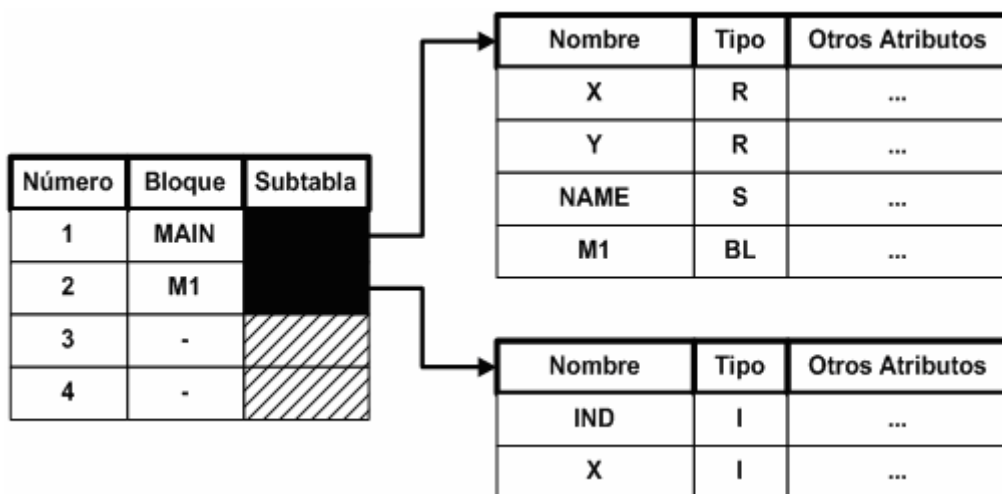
| Número | Bloque | Subtabla |
|---|---|---|
| 1 | MAIN | |
| 2 | M1 | |
| 3 | - | |
| 4 | - | |

| Nombre | Tipo | Otros Atributos |
|---|---|---|
| X | R | ... |
| Y | R | ... |
| NAME | S | ... |
| M1 | BL | ... |

| Nombre | Tipo | Otros Atributos |
|---|---|---|
| IND | I | ... |
| X | I | ... |